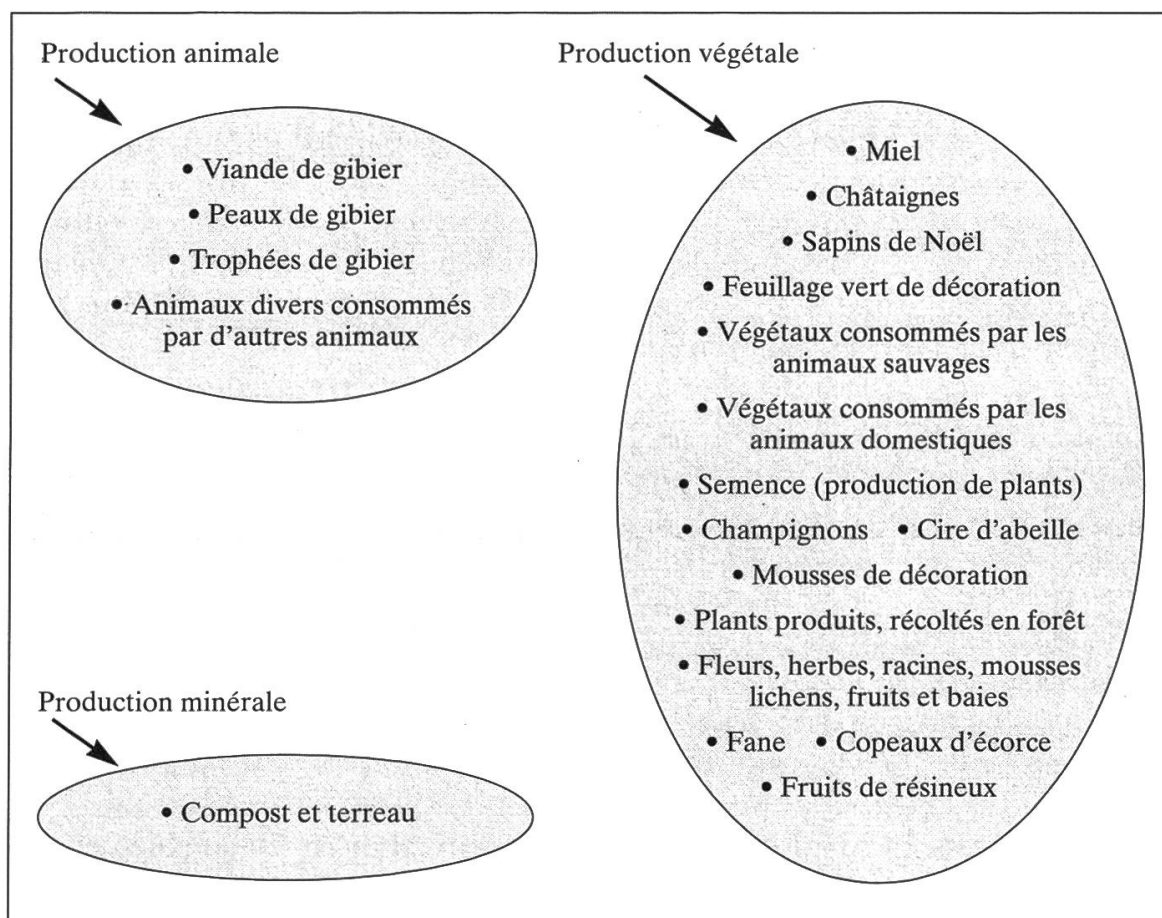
Production animale

• Viande de gibier
• Peaux de gibier
• Trophées de gibier
• Animaux divers consommés par d'autres animaux

Production végétale

• Miel
• Châtaignes
• Sapins de Noël
• Feuillage vert de décoration
• Végétaux consommés par les animaux sauvages
• Végétaux consommés par les animaux domestiques
• Semence (production de plants)
• Champignons • Cire d'abeille
• Mousses de décoration
• Plants produits, récoltés en forêt
• Fleurs, herbes, racines, mousses lichens, fruits et baies
• Fane • Copeaux d'écorce
• Fruits de résineux

Production minérale

• Compost et terreau